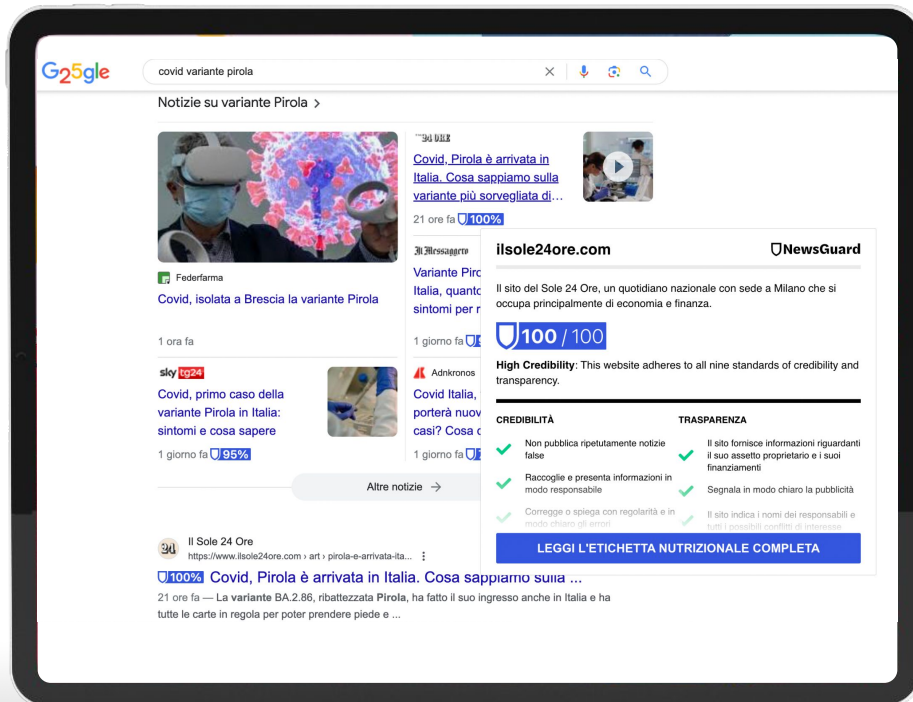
G25gle

covid variante pirola

Notizie su variante Pirola >

Federfarma

Covid, isolata a Brescia la variante Pirola

1 ora fa

24 ORE

Covid, Pirola è arrivata in Italia. Cosa sappiamo sulla variante più sorvegliata di...

21 ore fa 100%

Il Messaggero

Variante Pirol Italia, quanto sintomi per n

1 giorno fa

sky tg24

Covid, primo caso della variante Pirola in Italia: sintomi e cosa sapere

1 giorno fa 95%

Adnkronos

Covid Italia, porterà nuov casi? Cosa c

1 giorno fa

Altre notizie →

ilsole24ore.com

NewsGuard

Il sito del Sole 24 Ore, un quotidiano nazionale con sede a Milano che si occupa principalmente di economia e finanza.

100 / 100

High Credibility: This website adheres to all nine standards of credibility and transparency.

CREDIBILITÀ

Non pubblica ripetutamente notizie false

Raccoglie e presenta informazioni in modo responsabile

Corregge o spiega con regolarità e in modo chiaro gli errori

TRASPARENZA

Il sito fornisce informazioni riguardanti il suo assetto proprietario e i suoi finanziamenti

Segnala in modo chiaro la pubblicità

Il sito indica i nomi dei responsabili e tutti i possibili conflitti di interesse

LEGGI L'ETICHETTA NUTRIZIONALE COMPLETA

Il Sole 24 Ore
https://www.ilsole24ore.com › art › pirola-e-arrivata-ita...

100% Covid, Pirola è arrivata in Italia. Cosa sappiamo sulla ...

21 ore fa — La variante BA.2.86, ribattezzata Pirola, ha fatto il suo ingresso anche in Italia e ha tutte le carte in regola per poter prendere piede e ...